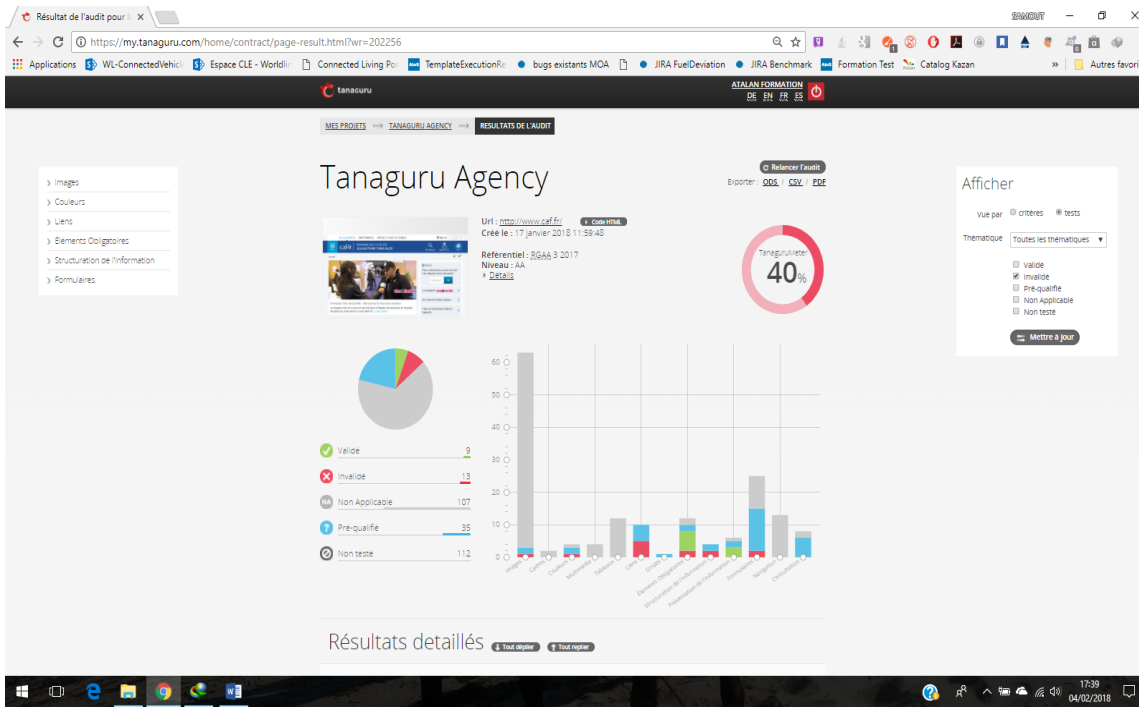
Résultat de l'audit pour l ×

SAMOUT

https://my.tanaguru.com/home/contract/page-result.html?wr=202256

Applications WL-ConnectedVehicl Espace CLE - Worldli Connected Living Por TemplateExecutionRe bugs existants MOA JIRA FuelDeviation JIRA Benchmark Formation Test Catalog Kazan » Autres favori

tanaguru

ATALAN FORMATION
DE EN FR ES

MES PROJETS ⟶ TANAGURU AGENCY ⟶ RESULTATS DE L'AUDIT

› Images
› Couleurs
› Liens
› Eléments Obligatoires
› Structuration de l'information
› Formulaires

Tanaguru Agency

Relancer l'audit
Exporter : ODS / CSV / PDF

Url : http://www.caf.fr/ Code HTML
Créé le : 17 janvier 2018 11:59:48

Référentiel : RGAA 3 2017
Niveau : AA
› Détails

TanaguruMeter
40%

Afficher

Vue par ○ critères ◉ tests

Thématique Toutes les thématiques

Validé
Invalidé
Pré-qualifié
Non Applicable
Non testé

Mettre à jour

Validé 9
Invalidé 13
Non Applicable 107
Pré-qualifié 35
Non testé 112

60
50
40
30
20
10
0

Images Cadres Couleurs Multimédia Tableaux Liens Scripts Eléments Obligatoires Structuration de l'information Présentation de l'information Formulaires Navigation Consultation

Résultats detaillés Tout déplier Tout replier

17:39
04/02/2018